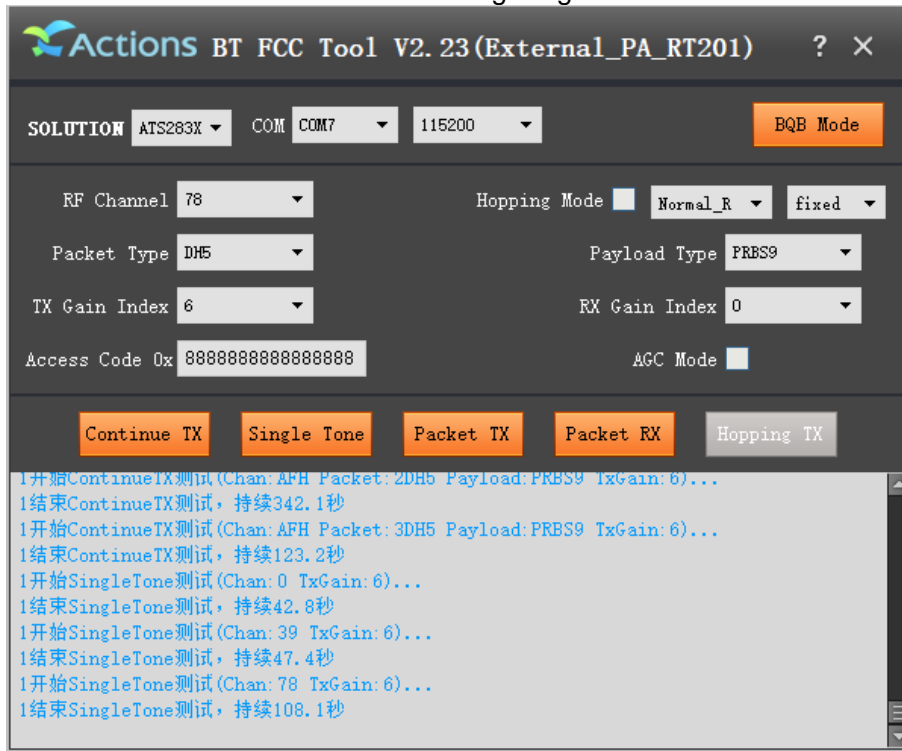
Actions BT FCC Tool V2.23(External_PA_RT201) ? ✕

SOLUTION ATS283X COM COM7 115200 BQB Mode

RF Channel 78
Hopping Mode Normal_R fixed
Packet Type DH5
Payload Type PRBS9
TX Gain Index 6
RX Gain Index 0
Access Code 0x 8888888888888888
AGC Mode

Continue TX Single Tone Packet TX Packet RX Hopping TX

1开始ContinueTX测试(Chan:AFH Packet:2DH5 Payload:PRBS9 TxGain:6)...
1结束ContinueTX测试，持续342.1秒
1开始ContinueTX测试(Chan:AFH Packet:3DH5 Payload:PRBS9 TxGain:6)...
1结束ContinueTX测试，持续123.2秒
1开始SingleTone测试(Chan:0 TxGain:6)...
1结束SingleTone测试，持续42.8秒
1开始SingleTone测试(Chan:39 TxGain:6)...
1结束SingleTone测试，持续47.4秒
1开始SingleTone测试(Chan:78 TxGain:6)...
1结束SingleTone测试，持续108.1秒